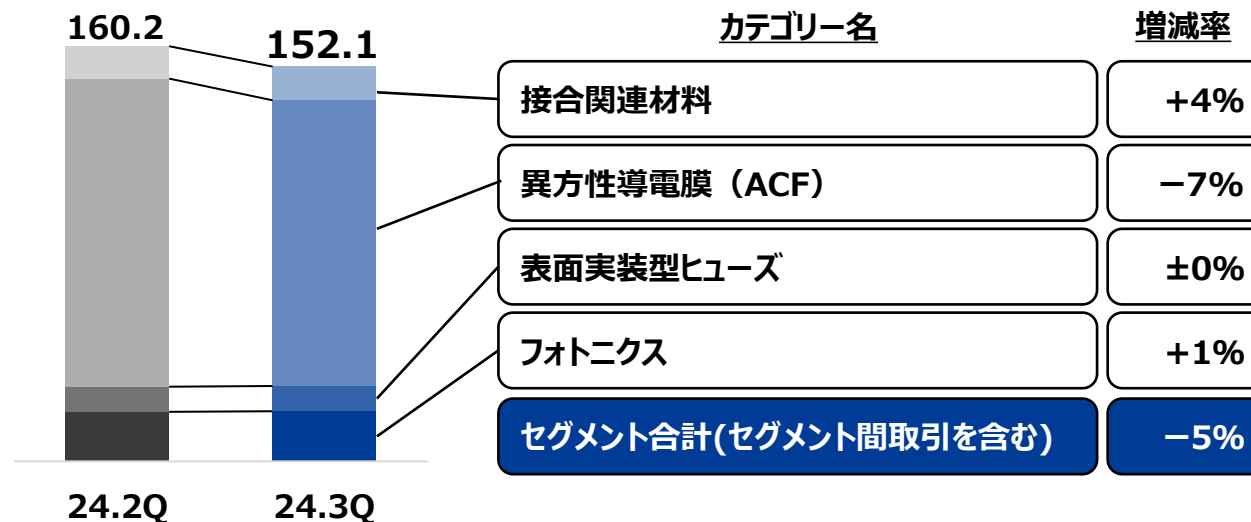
160.2

152.1

24.2Q

24.3Q

| カテゴリー名 | 増減率 |
|---|---|
| 接合関連材料 | +4% |
| 異方性導電膜（ACF） | −7% |
| 表面実装型ヒューズ | ±0% |
| フォトニクス | +1% |
| セグメント合計(セグメント間取引を含む) | −5% |